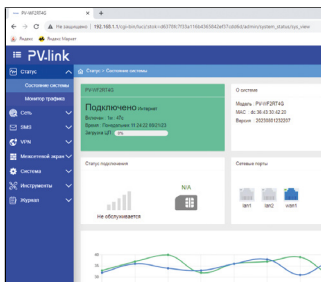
PV-WF2RT4G
Не защищено | 192.168.1.1/cgi-bin/luci/;stok=b0776f7f1f3a1166436842e5f1cdd6fd/admin/system_status/sys_view
Яндекс Яндекс Маркет

PV.link

Статус
Состояние системы
Монитор трафика
Сеть
SMS
VPN
Мобильный экран
Система
Инструменты
Журнал

Статус > Состояние системы

PV-WF2RT4G
Подключено Интернет
Включен: 1ч : 47с
Время: Понедельник 11:24:22 08/21/23
Загрузка ЦП: 5%

О системе
Модель : PV-WF2RT4G
MAC : 4c:38:43:50:42:20
Версия : 20230808 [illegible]

Статус подключения
N/A
Не обслуживается

Сетевые порты
WAN LAN1 LAN2

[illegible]
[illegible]
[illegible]